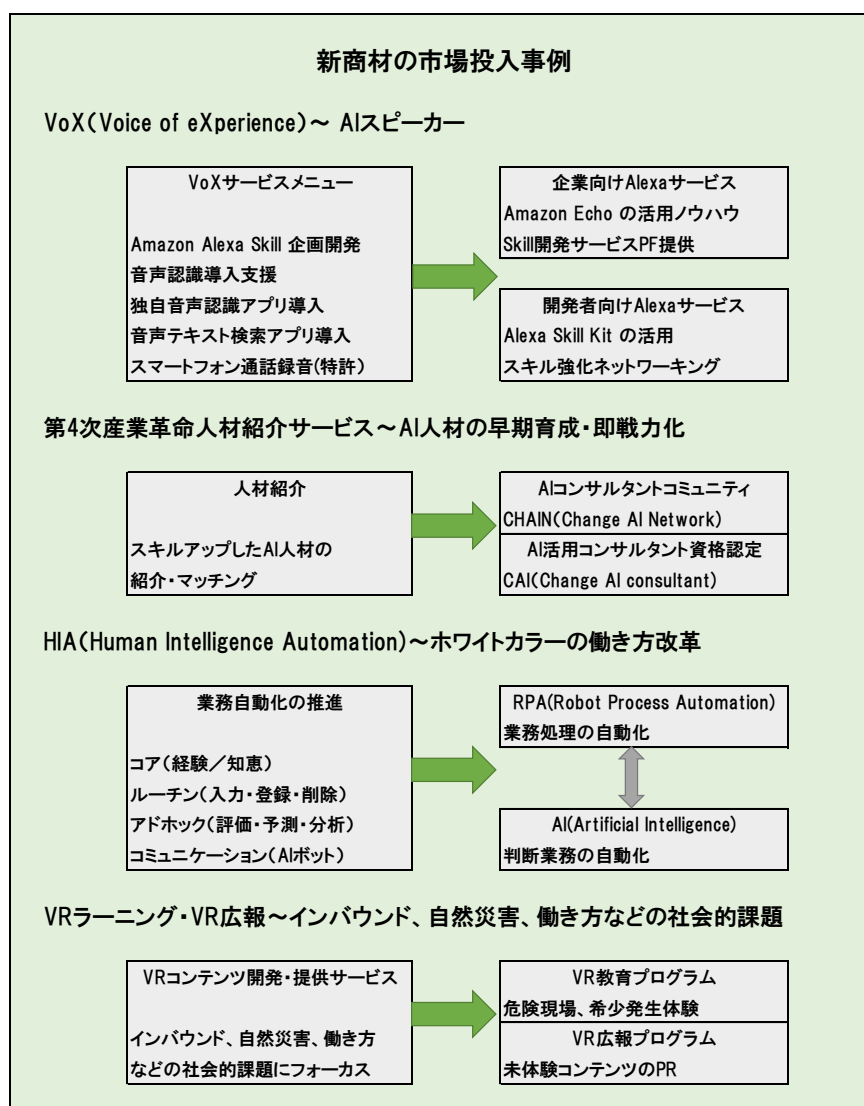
新商材の市場投入事例

VoX(Voice of eXperience)～ AIスピーカー

VoXサービスメニュー

Amazon Alexa Skill 企画開発
音声認識導入支援
独自音声認識アプリ導入
音声テキスト検索アプリ導入
スマートフォン通話録音(特許)

企業向けAlexaサービス
Amazon Echo の活用ノウハウ
Skill開発サービスPF提供

開発者向けAlexaサービス
Alexa Skill Kit の活用
スキル強化ネットワーキング

第4次産業革命人材紹介サービス～AI人材の早期育成・即戦力化

人材紹介

スキルアップしたAI人材の
紹介・マッチング

AIコンサルタントコミュニティ
CHAIN(Change AI Network)

AI活用コンサルタント資格認定
CAI(Change AI consultant)

HIA(Human Intelligence Automation)～ホワイトカラーの働き方改革

業務自動化の推進

コア(経験／知恵)
ルーチン(入力・登録・削除)
アドホック(評価・予測・分析)
コミュニケーション(AIボット)

RPA(Robot Process Automation)
業務処理の自動化

AI(Artificial Intelligence)
判断業務の自動化

VRラーニング・VR広報～インバウンド、自然災害、働き方などの社会的課題

VRコンテンツ開発・提供サービス

インバウンド、自然災害、働き方
などの社会的課題にフォーカス

VR教育プログラム
危険現場、希少発生体験

VR広報プログラム
未体験コンテンツのPR